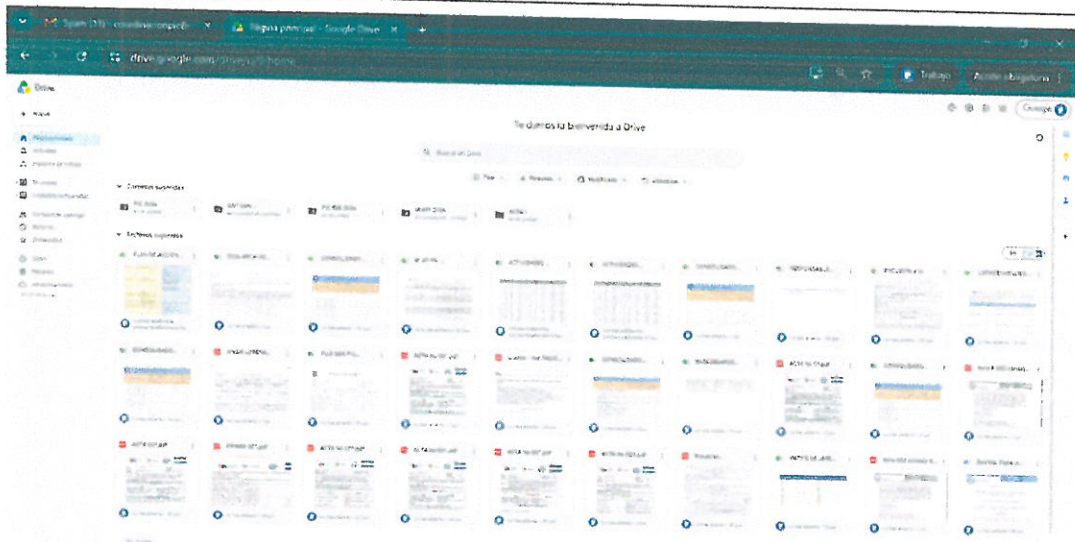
Spam (23) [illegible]

Página principal - Google Drive

drive.google.com/drive/u/0/home

Trabajo

Actualizar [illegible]

Drive

+ Nuevo

Página principal

Te damos la bienvenida a Drive

Buscar en Drive

Carpetas sugeridas

Archivos sugeridos

ACTA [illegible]